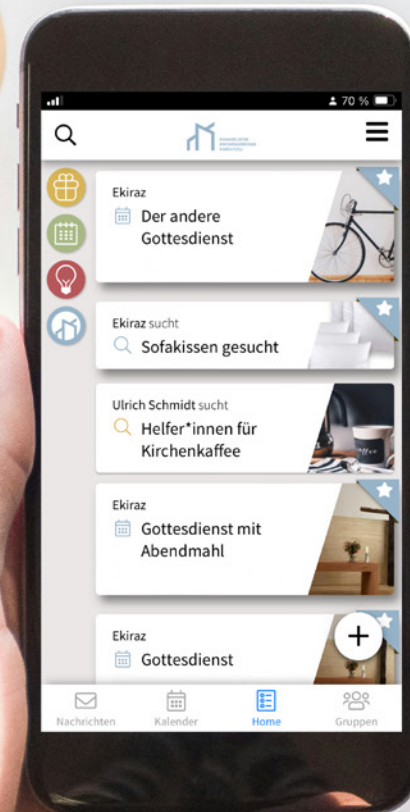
70 %

Ekiraz
Der andere Gottesdienst

Ekiraz sucht
Sofakissen gesucht

Ulrich Schmidt sucht
Helfer*innen für Kirchenkaffee

Ekiraz
Gottesdienst mit Abendmahl

Ekiraz
Gottesdienst

Nachrichten
Kalender
Home
Gruppen